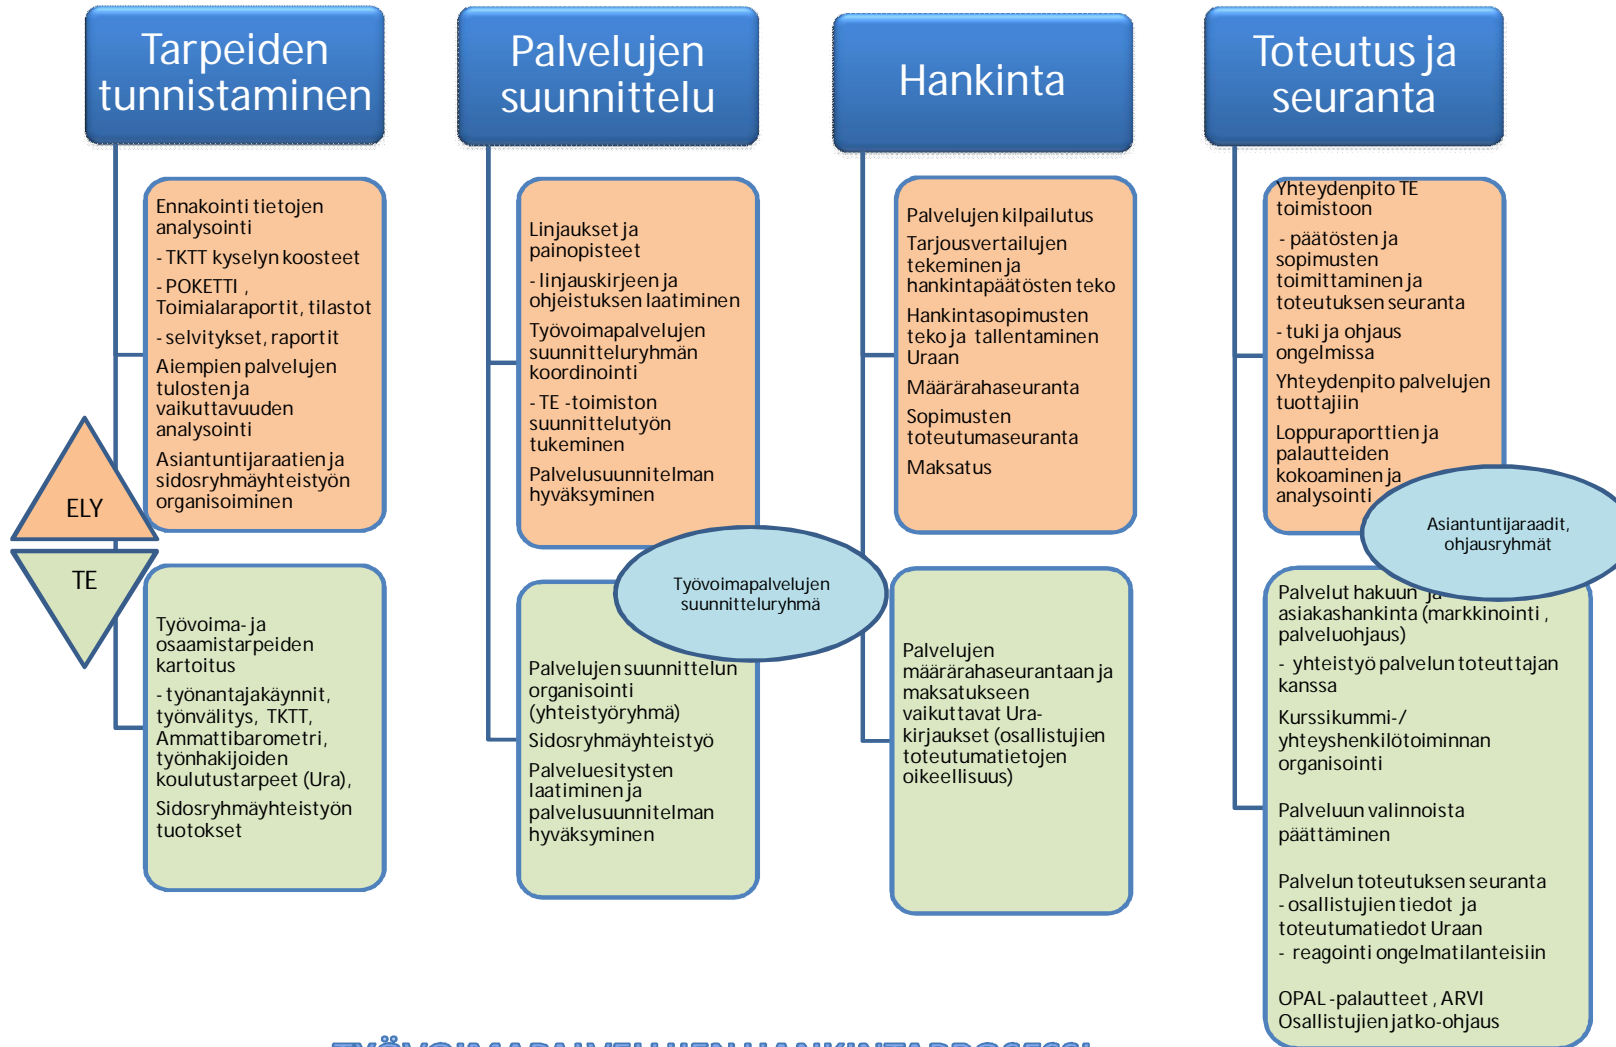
Tarpeiden tunnistaminen

Ennakointi tietojen analysointi

- TKTT kyselyn koosteet

- POKETTI , Toimialaraportit, tilastot

- selvitykset, raportit

Aiempien palvelujen tulosten ja vaikuttavuuden analysointi

Asiantuntijaraatien ja sidosryhmäyhteistyön organisoiminen

ELY

TE

Työvoima- ja osaamistarpeiden kartoitus

- työnantajakäynnit, työnvälitys, TKTT, Ammattibarometri, työnhakijoiden koulutustarpeet (Ura),

Sidosryhmäyhteistyön tuotokset

Palvelujen suunnittelu

Linjaukset ja painopisteet

- linjauskirjeen ja ohjeistuksen laatiminen

Työvoimapalvelujen suunnitteluryhmän koordinointi

- TE -toimiston suunnittelutyön tukeminen

Palvelusuunnitelman hyväksyminen

Työvoimapalvelujen suunnitteluryhmä

Palvelujen suunnittelun organisointi (yhteistyöryhmä)

Sidosryhmäyhteistyö

Palveluesitysten laatiminen ja palvelusuunnitelman hyväksyminen

Hankinta

Palvelujen kilpailutus

Tarjousvertailujen tekeminen ja hankintapäätösten teko

Hankintasopimusten teko ja tallentaminen Uraan

Määrärahaseuranta

Sopimusten toteutumaseuranta

Maksatus

Palvelujen määrärahaseurantaan ja maksatukseen vaikuttavat Ura-kirjaukset (osallistujien toteutumatietojen oikeellisuus)

Toteutus ja seuranta

Yhteydenpito TE toimistoon

- päätösten ja sopimusten toimittaminen ja toteutuksen seuranta

- tuki ja ohjaus ongelmissa

Yhteydenpito palvelujen tuottajiin

Loppuraporttien ja palautteiden kokoaminen ja analysointi

Asiantuntijaraadit, ohjausryhmät

Palvelut hakuun ja asiakashankinta (markkinointi , palveluohjaus)

- yhteistyö palvelun toteuttajan kanssa

Kurssikummi-/ yhteyshenkilötoiminnan organisointi

Palveluun valinnoista päättäminen

Palvelun toteutuksen seuranta
- osallistujien tiedot ja toteutumatiedot Uraan
- reagointi ongelmatilanteisiin

OPAL -palautteet , ARVI
Osallistujien jatko-ohjaus

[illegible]